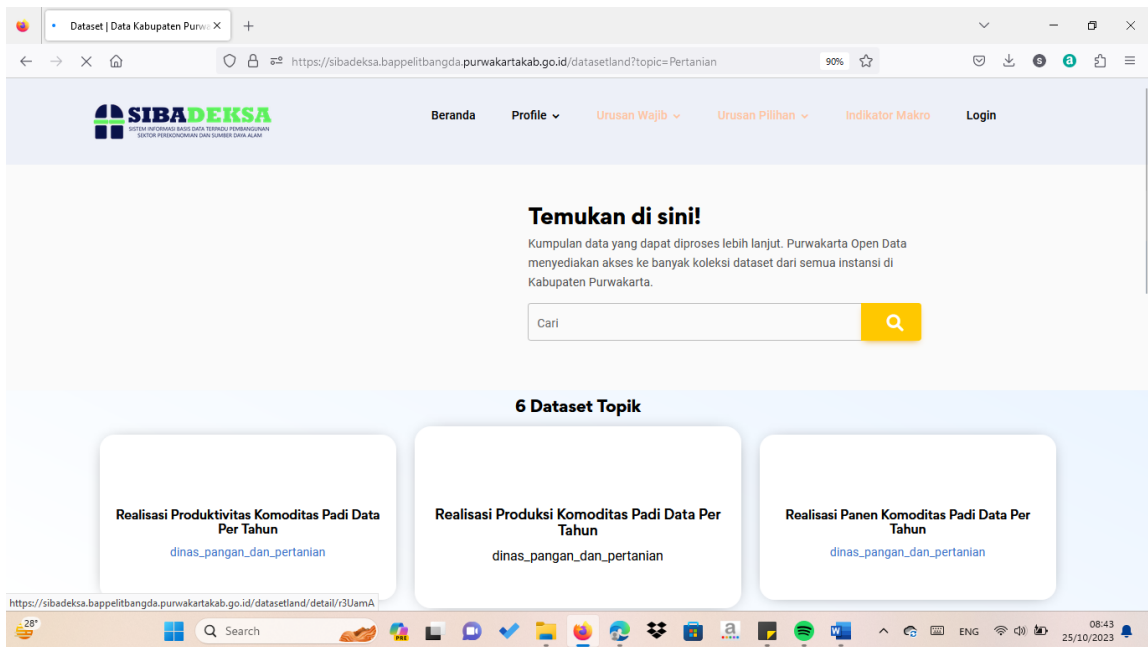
Dataset | Data Kabupaten Purwa

https://sibadeksa.bappelitbangda.purwakartakab.go.id/datasetland?topic=Pertanian

90%

SIBADEKSA
SISTEM INFORMASI BASIS DATA TERPADU PEMBANGUNAN SEKTOR PEREKONOMIAN DAN SUMBER DAYA ALAM

Beranda Profile Urusan Wajib Urusan Pilihan Indikator Makro Login

Temukan di sini!

Kumpulan data yang dapat diproses lebih lanjut. Purwakarta Open Data menyediakan akses ke banyak koleksi dataset dari semua instansi di Kabupaten Purwakarta.

Cari

6 Dataset Topik

Realisasi Produktivitas Komoditas Padi Data Per Tahun
dinas_pangan_dan_pertanian

Realisasi Produksi Komoditas Padi Data Per Tahun
dinas_pangan_dan_pertanian

Realisasi Panen Komoditas Padi Data Per Tahun
dinas_pangan_dan_pertanian

https://sibadeksa.bappelitbangda.purwakartakab.go.id/datasetland/detail/r3UamA

28°

Search

ENG

08:43
25/10/2023